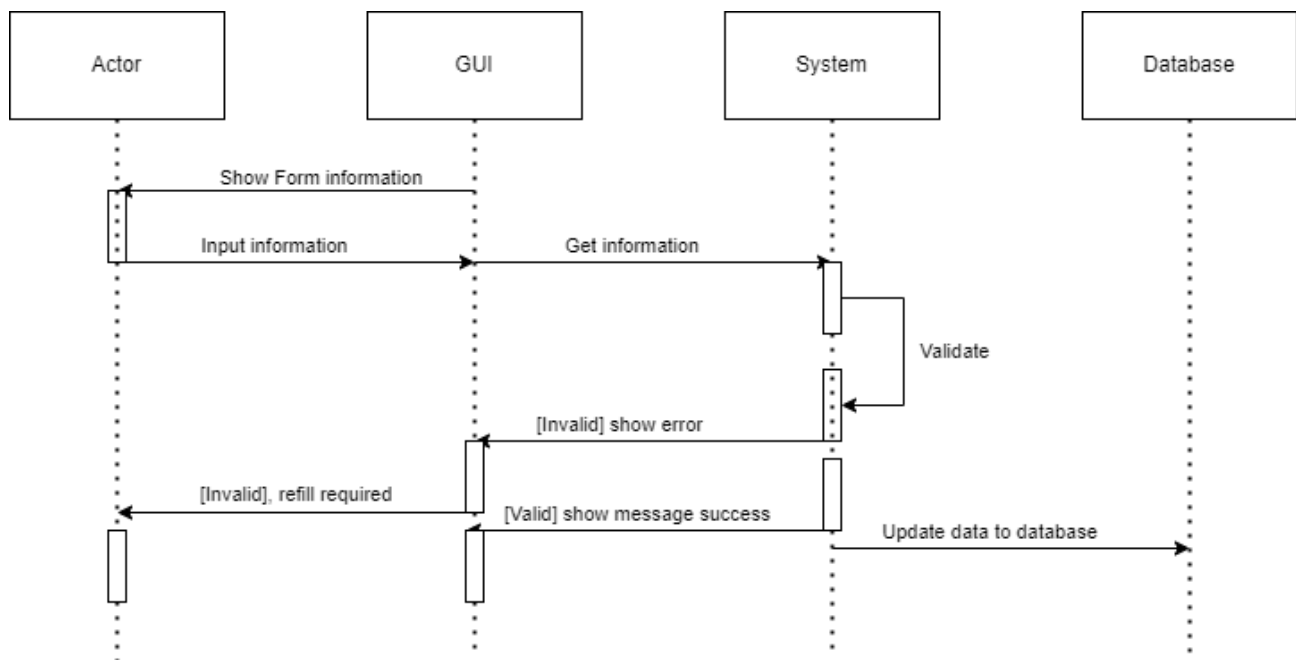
Actor

GUI

System

Database

Show Form information

Input information

Get information

Validate

[Invalid] show error

[Invalid], refill required

[Valid] show message success

Update data to database